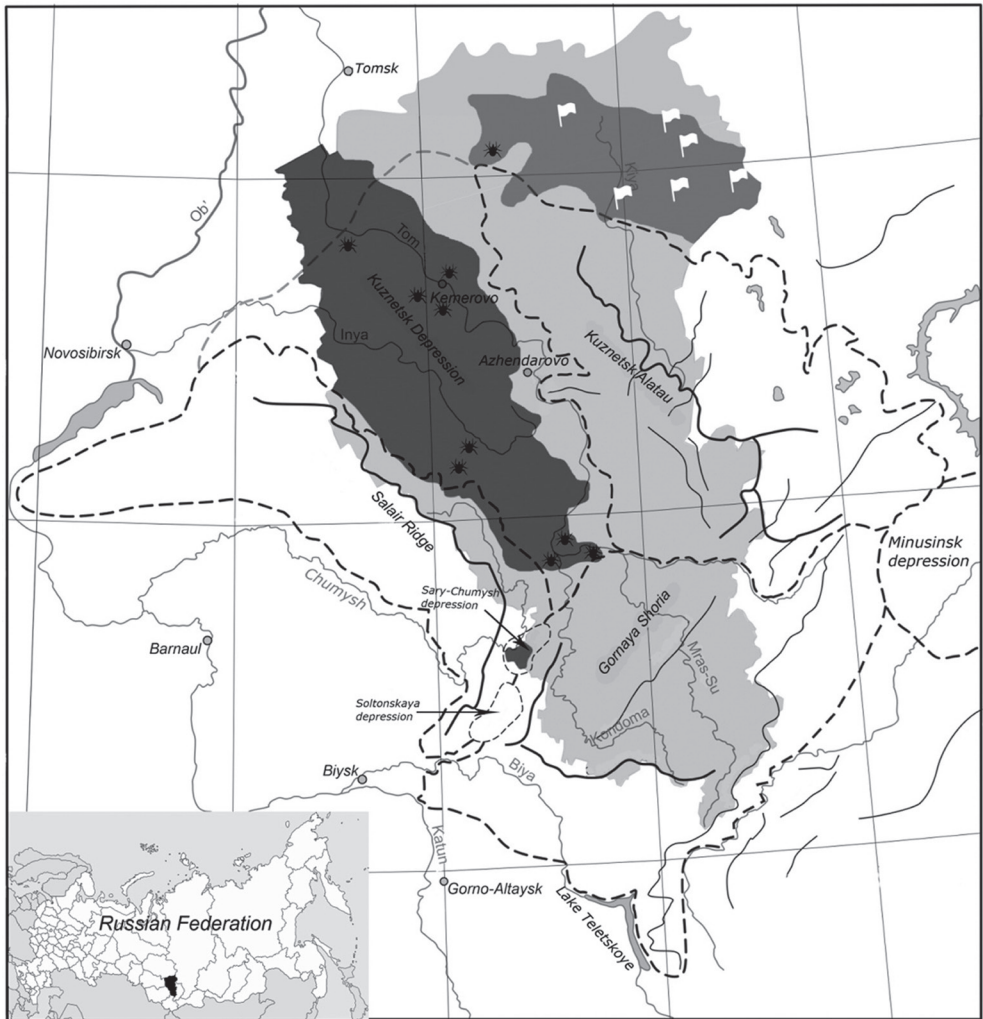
Tomsk
Ob'
Kiya
Tom
Kemerovo
Kuznetsk Depression
Inya
Novosibirsk
Azhendarovo
Kuznetsk Alatau
Salair Ridge
Minusinsk depression
Chumysh
Sary-Chumysh depression
Barnaul
Gornaya Shoria
Mras-Su
Soltonskaya depression
Kondoma
Biysk
Biya
Katun
Gorno-Altaysk
Lake Teletskoye
Russian Federation